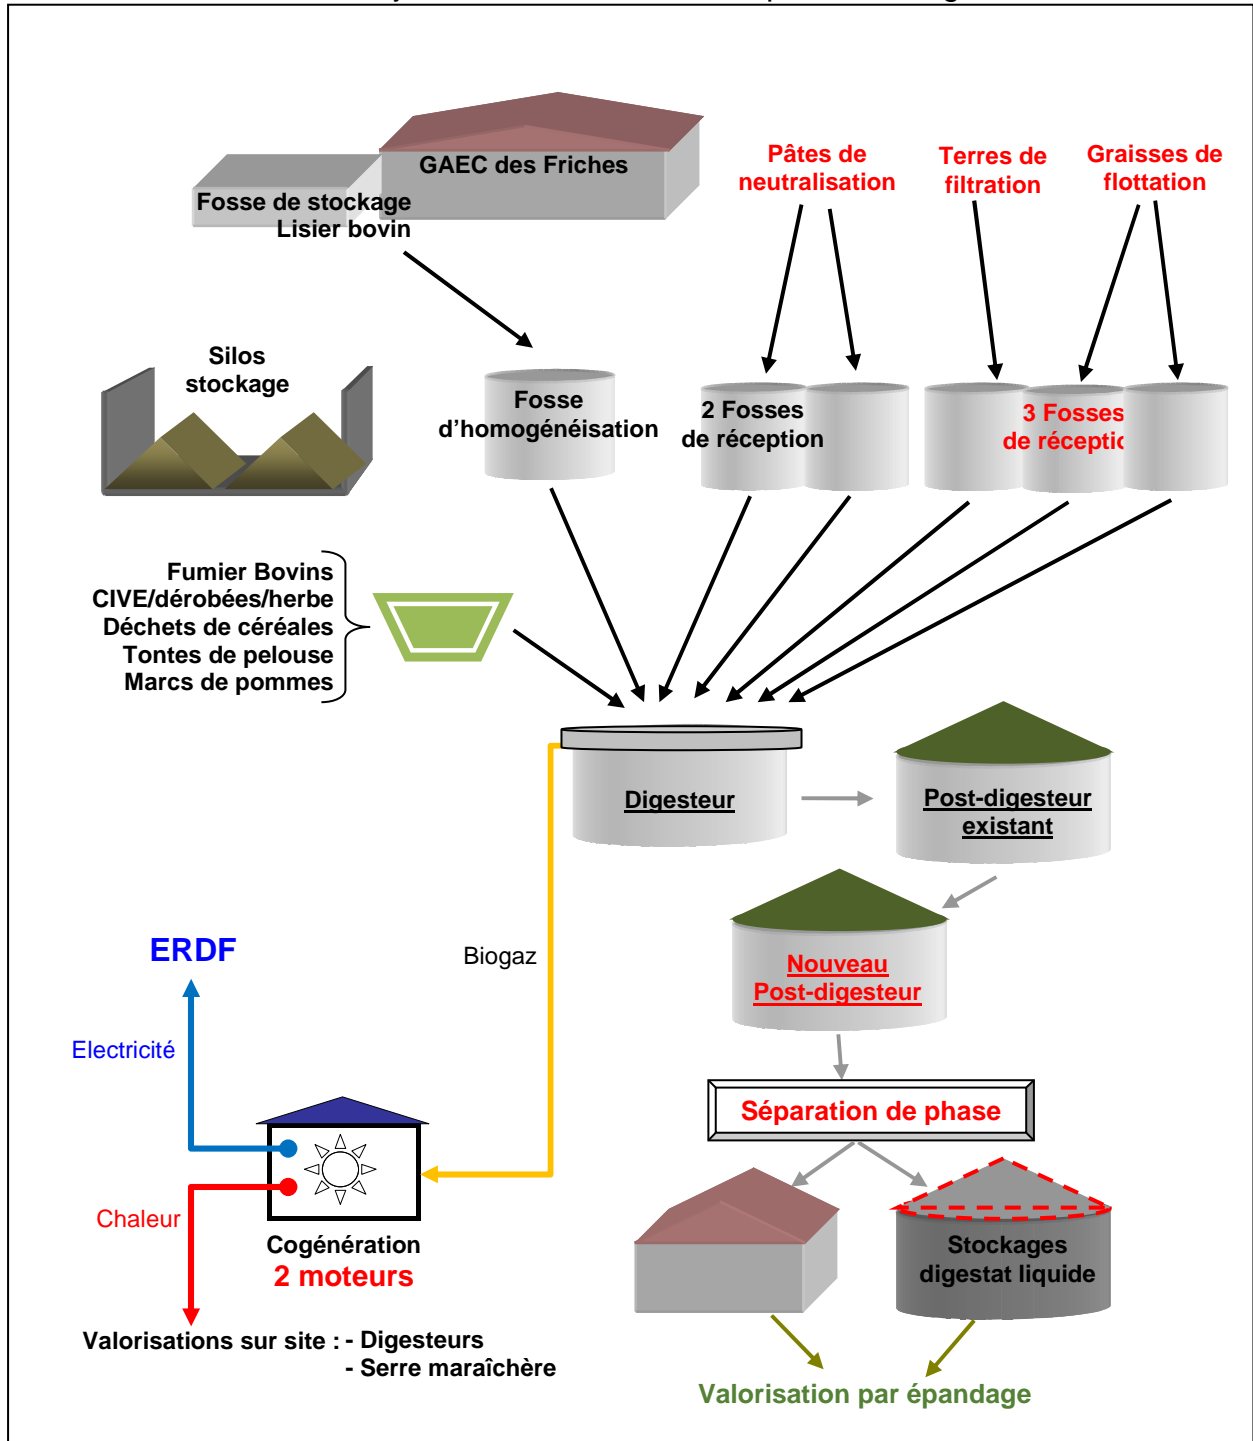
GAEC des Friches

Fosse de stockage
Lisier bovin

Pâtes de neutralisation

Terres de filtration

Graisses de flottation

Silos stockage

Fosse d'homogénéisation

2 Fosses de réception

3 Fosses de réceptic

Fumier Bovins
CIVE/dérobées/herbe
Déchets de céréales
Tontes de pelouse
Marcs de pommes

Digesteur

Post-digesteur existant

Nouveau Post-digesteur

ERDF

Biogaz

Electricité

Séparation de phase

Chaleur

Cogénération
2 moteurs

Stockages digestat liquide

Valorisations sur site : - Digesteurs
- Serre maraîchère

Valorisation par épandage